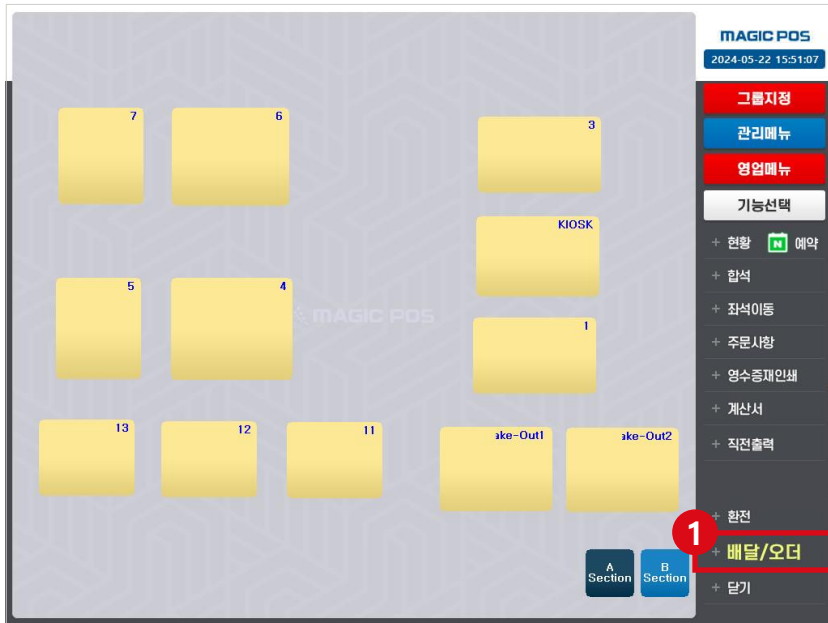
7

6

3

KIOSK

5

4

MAGIC POS

1

13

12

11

ake-Out1

ake-Out2

A Section

B Section

MAGIC POS

2024-05-22 15:51:07

그룹지정

관리메뉴

영업메뉴

기능선택

+ 현황

N 예약

+ 합석

+ 좌석이동

+ 주문사항

+ 영수증재인쇄

+ 계산서

+ 직전출력

+ 환전

1

+ 배달/오더

+ 닫기